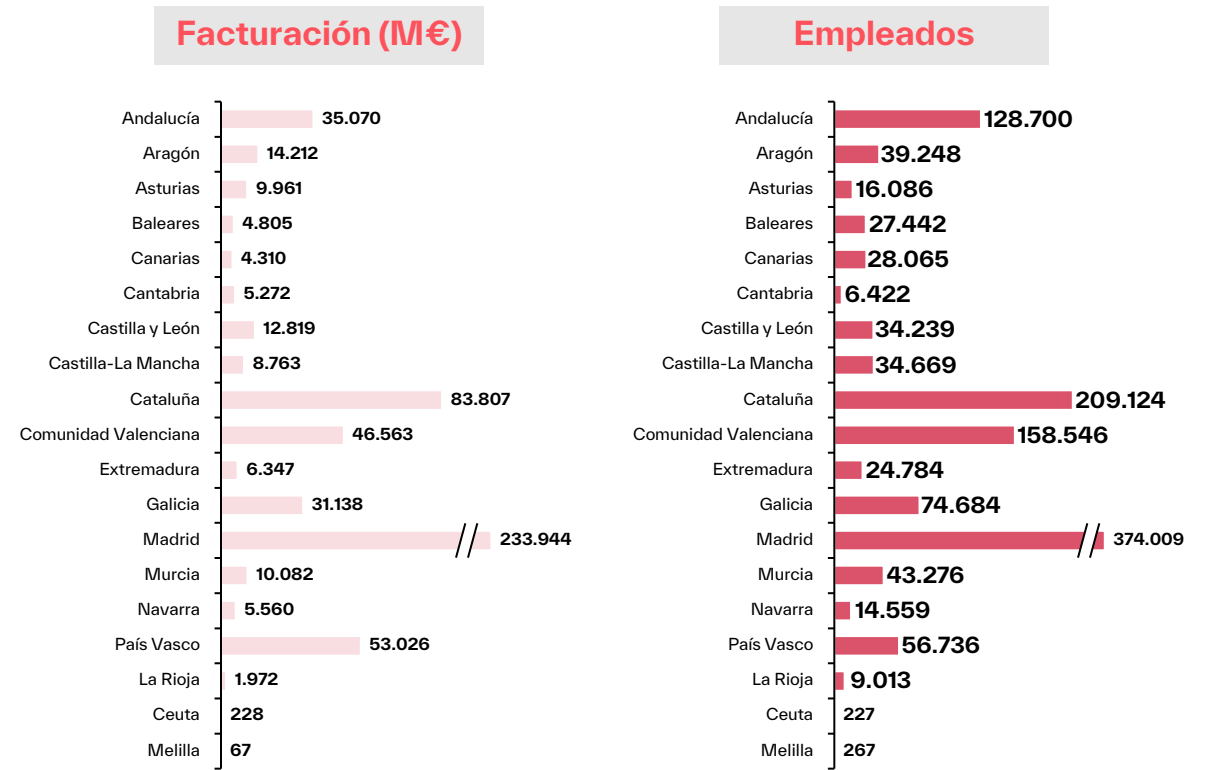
Facturación (M€)

Andalucía 35.070
Aragón 14.212
Asturias 9.961
Baleares 4.805
Canarias 4.310
Cantabria 5.272
Castilla y León 12.819
Castilla-La Mancha 8.763
Cataluña 83.807
Comunidad Valenciana 46.563
Extremadura 6.347
Galicia 31.138
Madrid 233.944
Murcia 10.082
Navarra 5.560
País Vasco 53.026
La Rioja 1.972
Ceuta 228
Melilla 67

Empleados

Andalucía 128.700
Aragón 39.248
Asturias 16.086
Baleares 27.442
Canarias 28.065
Cantabria 6.422
Castilla y León 34.239
Castilla-La Mancha 34.669
Cataluña 209.124
Comunidad Valenciana 158.546
Extremadura 24.784
Galicia 74.684
Madrid 374.009
Murcia 43.276
Navarra 14.559
País Vasco 56.736
La Rioja 9.013
Ceuta 227
Melilla 267